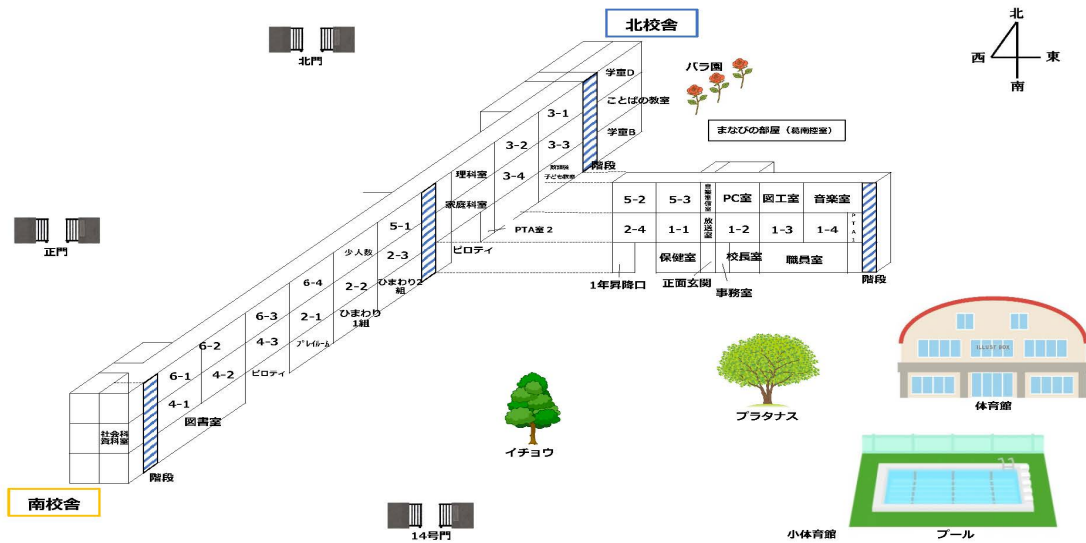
北校舎

北
西
東
南

北門

学室D
ことばの教室
学室B
3-1
3-3
3-2
3-4
階段
バラ園
まなびの部屋（絵画控室）

理科室
家庭科室
子ども教室
5-2
5-3
PC室
図工室
音楽室
2-4
1-1
放送室
1-2
1-3
1-4
PTA室2
5-1
2-3
少人数
ひまわり2組
ピロティ
保健室
校長室
職員室
階段
正門
6-4
2-2
ひまわり1組
1年昇降口
正面玄関
事務室
6-3
2-1
プレイルーム
4-3
6-2
ピロティ
6-1
4-2
4-1
社会科資料室
図書室
階段
イチョウ
プラタナス
体育館
南校舎
14号門
小体育館
プール